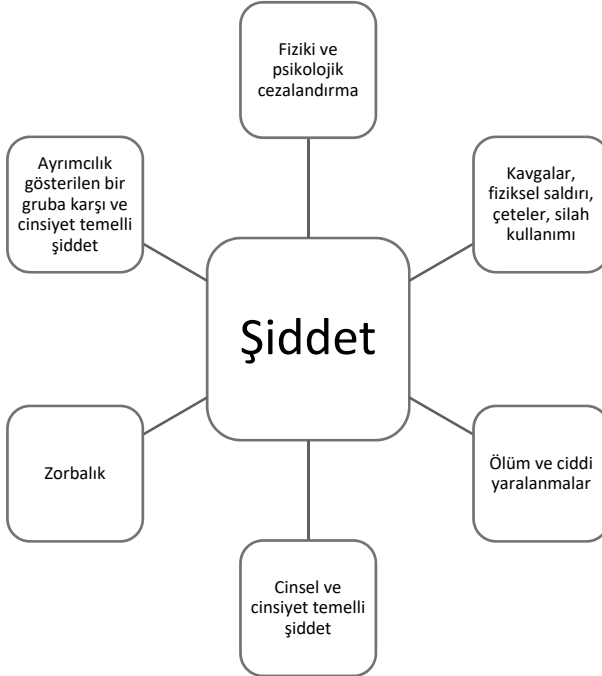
Fiziki ve psikolojik cezalandırma

Ayrımcılık gösterilen bir gruba karşı ve cinsiyet temelli şiddet

Kavgalar, fiziksel saldırı, çeteler, silah kullanımı

Şiddet

Zorbalık

Ölüm ve ciddi yaralanmalar

Cinsel ve cinsiyet temelli şiddet